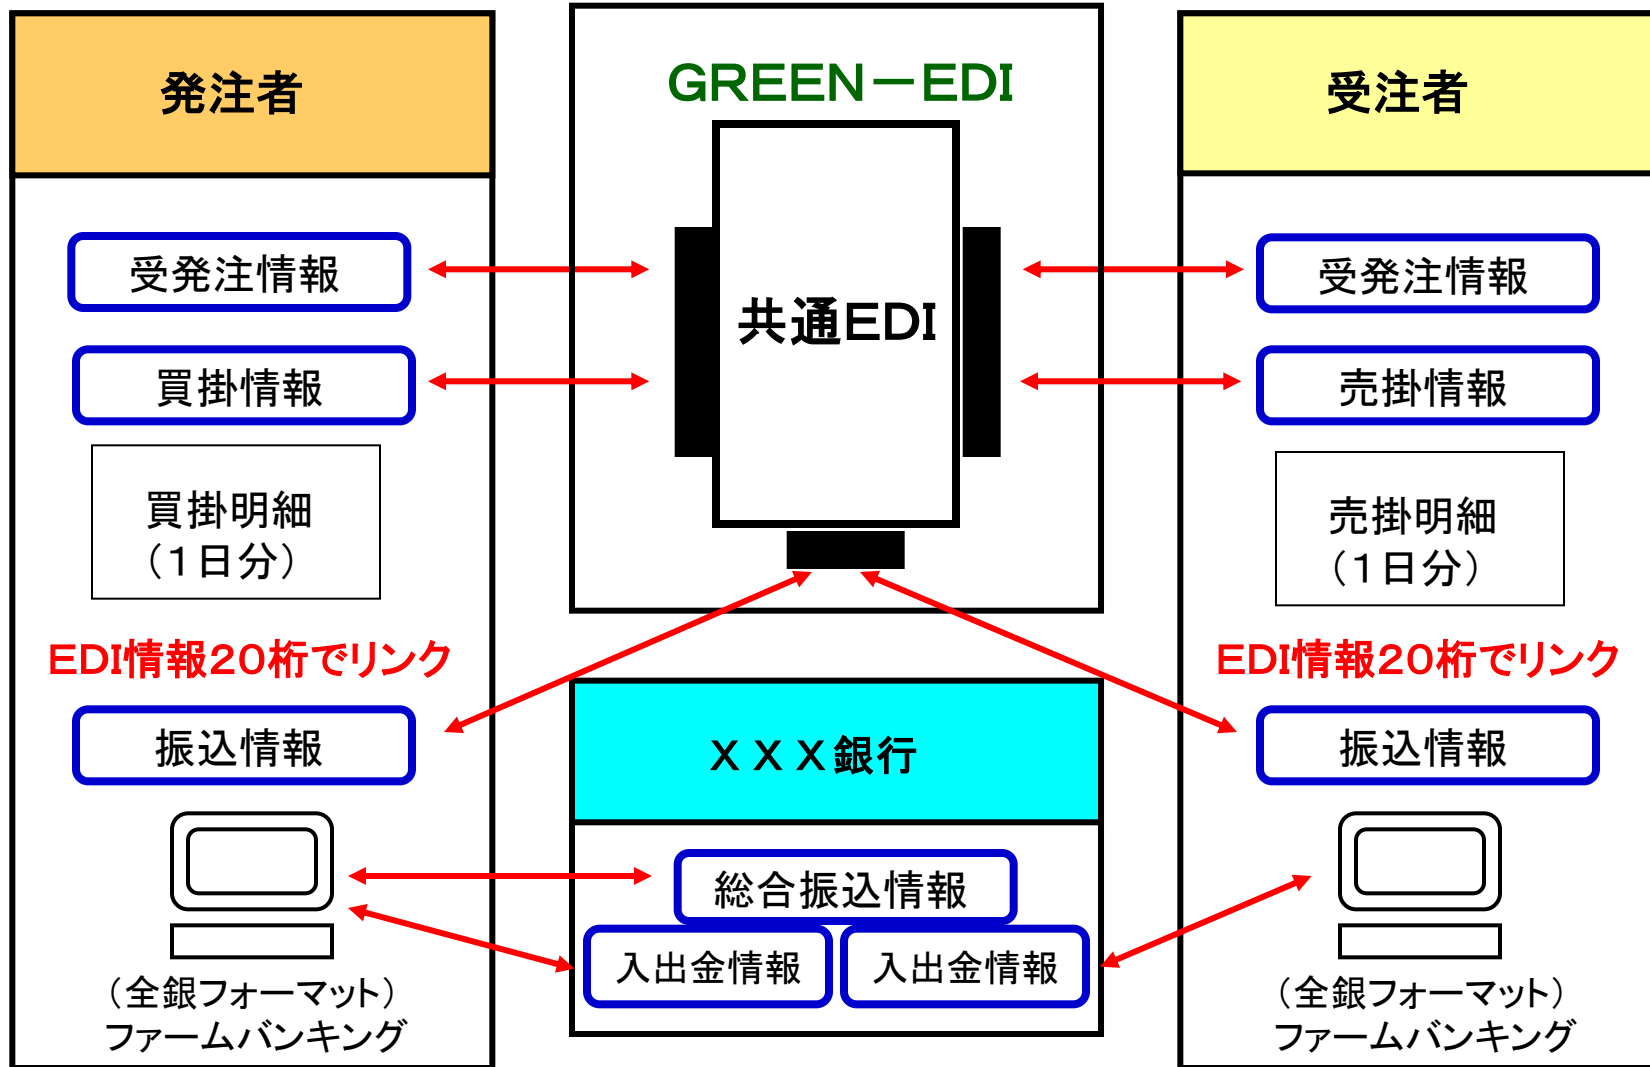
発注者

受発注情報

買掛情報

買掛明細
（1日分）

EDI情報20桁でリンク

振込情報

（全銀フォーマット）
ファームバンキング

GREEN－EDI

共通EDI

ＸＸＸ銀行

総合振込情報

入出金情報

入出金情報

受注者

受発注情報

売掛情報

売掛明細
（1日分）

EDI情報20桁でリンク

振込情報

（全銀フォーマット）
ファームバンキング